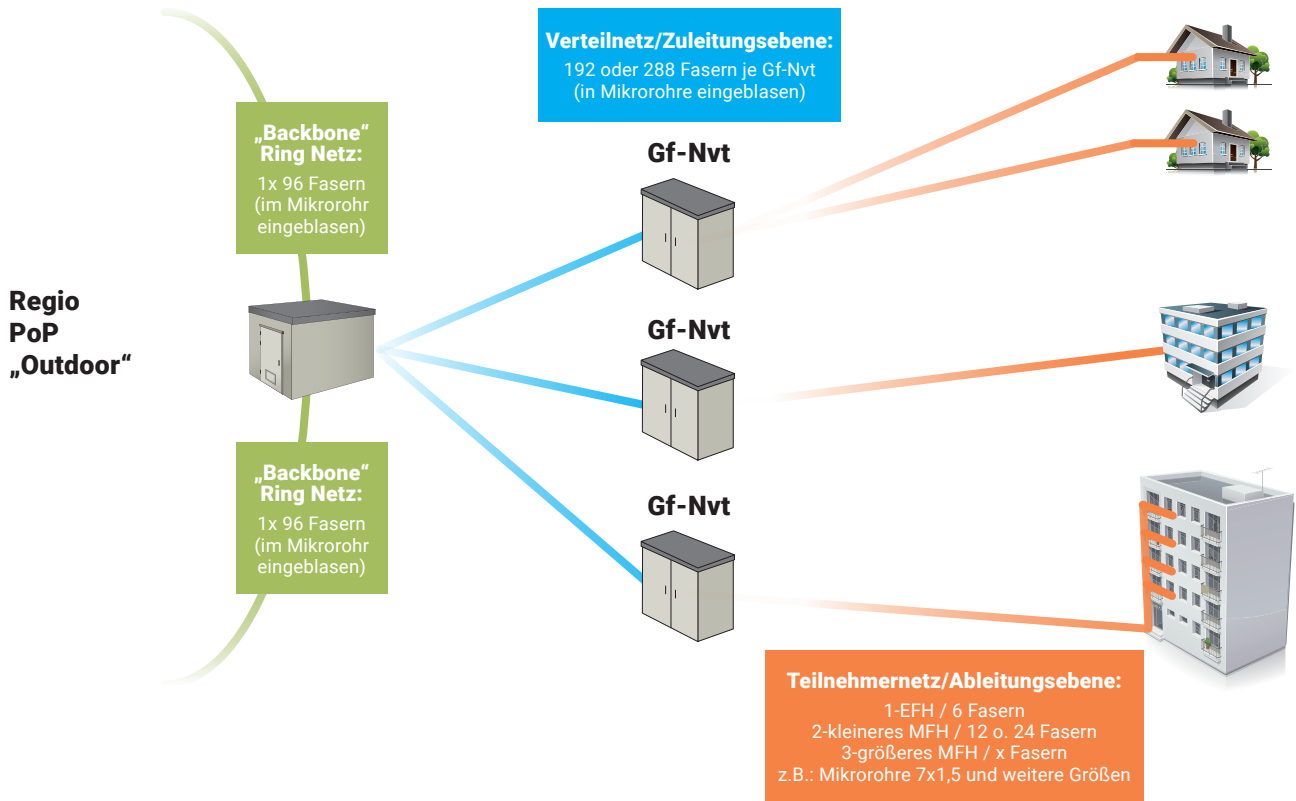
Verteilnetz/Zuleitungsebene:
192 oder 288 Fasern je Gf-Nvt
(in Mikrorohre eingeblasen)

„Backbone“
Ring Netz:
1x 96 Fasern
(im Mikrorohr
eingeblasen)

Gf-Nvt

Regio
PoP
„Outdoor“

Gf-Nvt

„Backbone“
Ring Netz:
1x 96 Fasern
(im Mikrorohr
eingeblasen)

Gf-Nvt

Teilnehmernetz/Ableitungsebene:
1-EFH / 6 Fasern
2-kleineres MFH / 12 o. 24 Fasern
3-größeres MFH / x Fasern
z.B.: Mikrorohre 7x1,5 und weitere Größen